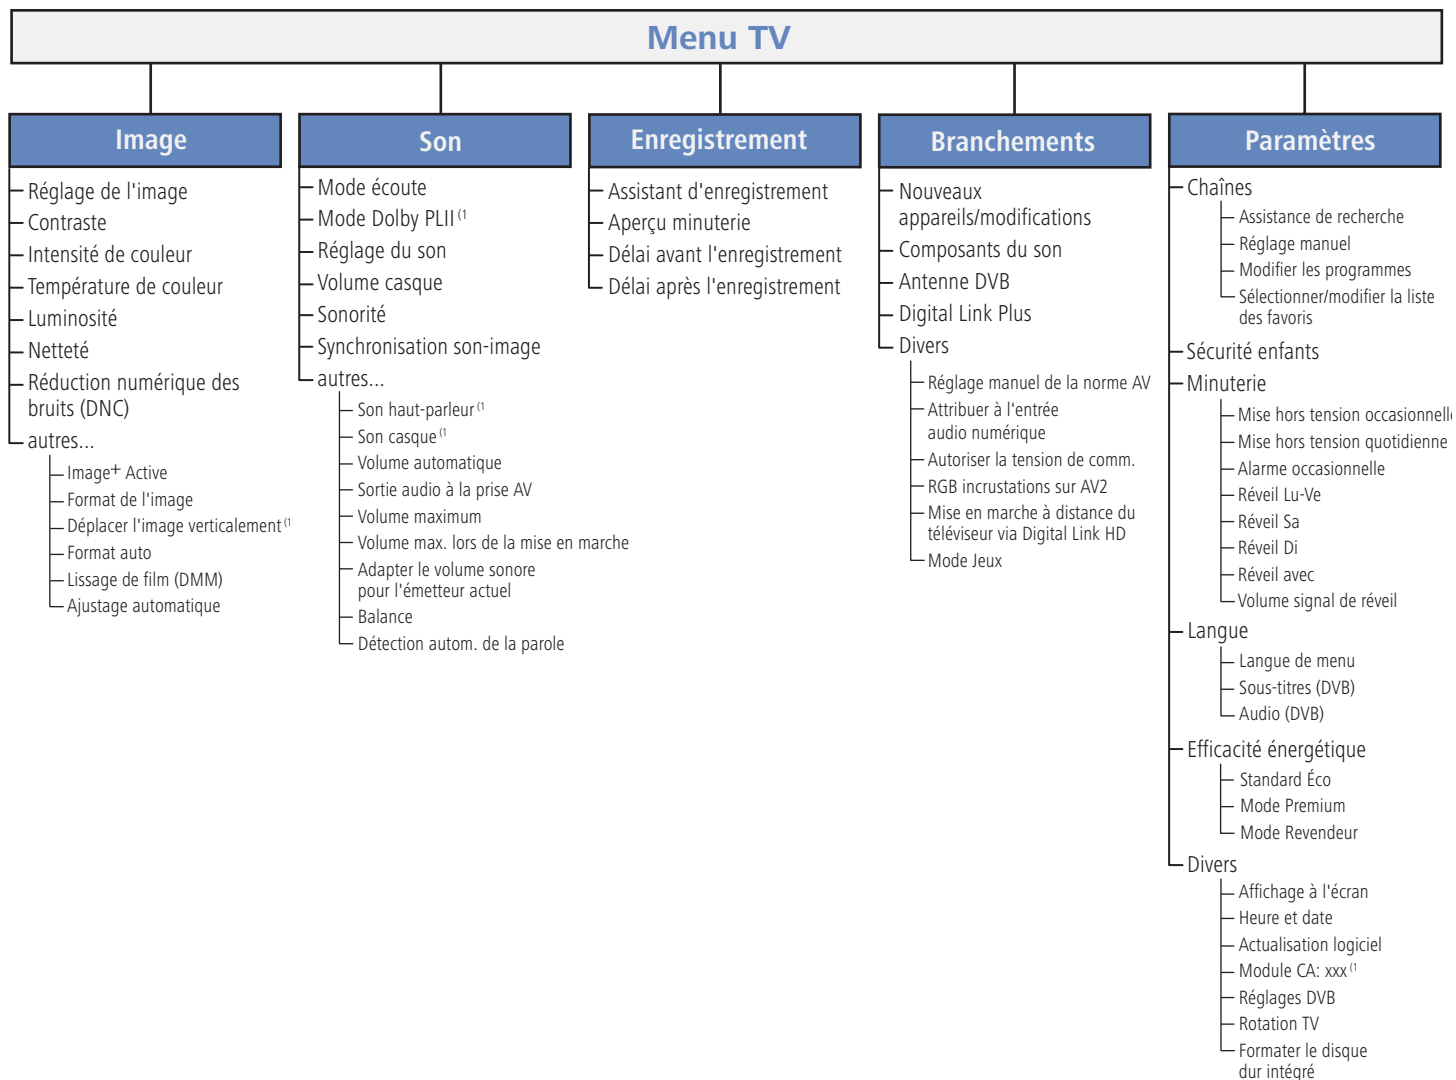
Menu TV

Image

Réglage de l'image
Contraste
Intensité de couleur
Température de couleur
Luminosité
Netteté
Réduction numérique des bruits (DNC)
autres...
Image+ Active
Format de l'image
Déplacer l'image verticalement $^{(1}$
Format auto
Lissage de film (DMM)
Ajustage automatique

Son

Mode écoute
Mode Dolby PLII $^{(1}$
Réglage du son
Volume casque
Sonorité
Synchronisation son-image
autres...
Son haut-parleur $^{(1}$
Son casque $^{(1}$
Volume automatique
Sortie audio à la prise AV
Volume maximum
Volume max. lors de la mise en marche
Adapter le volume sonore pour l'émetteur actuel
Balance
Détection autom. de la parole

Enregistrement

Assistant d'enregistrement
Aperçu minuterie
Délai avant l'enregistrement
Délai après l'enregistrement

Branchements

Nouveaux appareils/modifications
Composants du son
Antenne DVB
Digital Link Plus
Divers
Réglage manuel de la norme AV
Attribuer à l'entrée audio numérique
Autoriser la tension de comm.
RGB incrustations sur AV2
Mise en marche à distance du téléviseur via Digital Link HD
Mode Jeux

Paramètres

Chaînes
Assistance de recherche
Réglage manuel
Modifier les programmes
Sélectionner/modifier la liste des favoris
Sécurité enfants
Minuterie
Mise hors tension occasionnell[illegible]
Mise hors tension quotidienne
Alarme occasionnelle
Réveil Lu-Ve
Réveil Sa
Réveil Di
Réveil avec
Volume signal de réveil
Langue
Langue de menu
Sous-titres (DVB)
Audio (DVB)
Efficacité énergétique
Standard Éco
Mode Premium
Mode Revendeur
Divers
Affichage à l'écran
Heure et date
Actualisation logiciel
Module CA: xxx $^{(1}$
Réglages DVB
Rotation TV
Formater le disque dur intégré